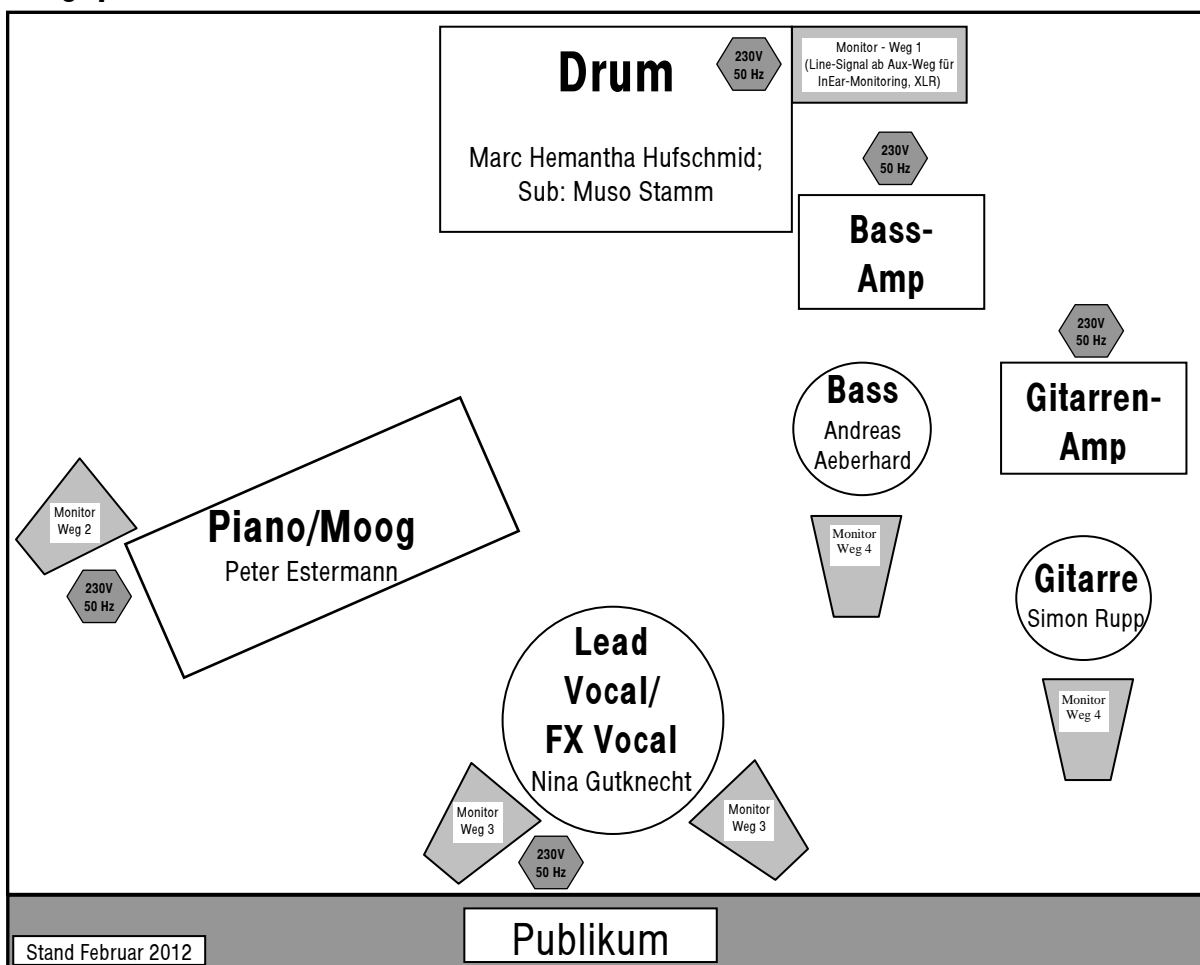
Drum

Marc Hemantha Hufschmid;
Sub: Muso Stamm

230V
50 Hz

Monitor - Weg 1
(Line-Signal ab Aux-Weg für InEar-Monitoring, XLR)

230V
50 Hz

Bass-
Amp

230V
50 Hz

Bass
Andreas
Aeberhard

Gitarren-
Amp

Monitor
Weg 2

Piano/Moog
Peter Estermann

230V
50 Hz

Monitor
Weg 4

Gitarre
Simon Rupp

Lead
Vocal/
FX Vocal
Nina Gutknecht

Monitor
Weg 4

Monitor
Weg 3

230V
50 Hz

Monitor
Weg 3

Stand Februar 2012

Publikum